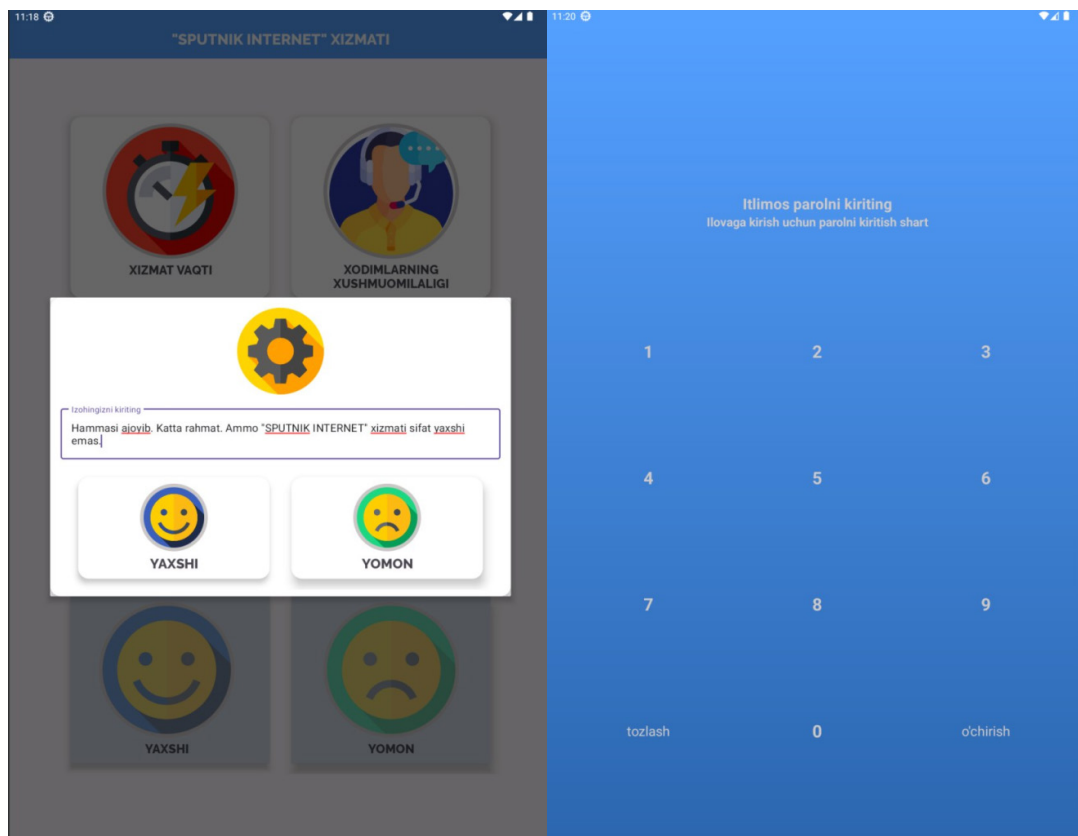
11:18

"SPUTNIK INTERNET" XIZMATI

XIZMAT VAQTI

XODIMLARNING XUSHMUOMILALIGI

Izohingizni kiriting
Hammasi ajoyib. Katta rahmat. Ammo "SPUTNIK INTERNET" xizmati sifat yaxshi emas.

YAXSHI

YOMON

YAXSHI

YOMON

11:20

Itlimos parolni kiriting
Ilovaga kirish uchun parolni kiritish shart

1
2
3
4
5
6
7
8
9
tozlash
0
o'chirish